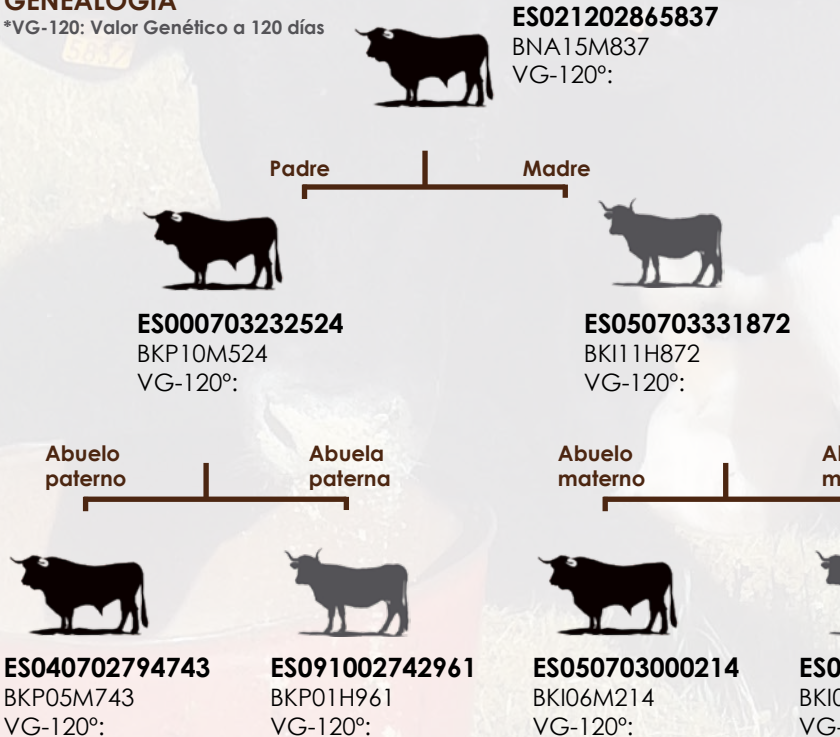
GENEALOGÍA
*VG-120: Valor Genético a 120 días

ES021202865837
BNA15M837
VG-120º:

Padre

Madre

ES000703232524
BKP10M524
VG-120º:

ES050703331872
BKI11H872
VG-120º:

Abuelo paterno

Abuela paterna

Abuelo materno

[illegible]

ES040702794743
BKP05M743
VG-120º:

ES091002742961
BKP01H961
VG-120º:

ES050703000214
BKI06M214
VG-120º:

ES0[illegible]
BKI0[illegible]
VG-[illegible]